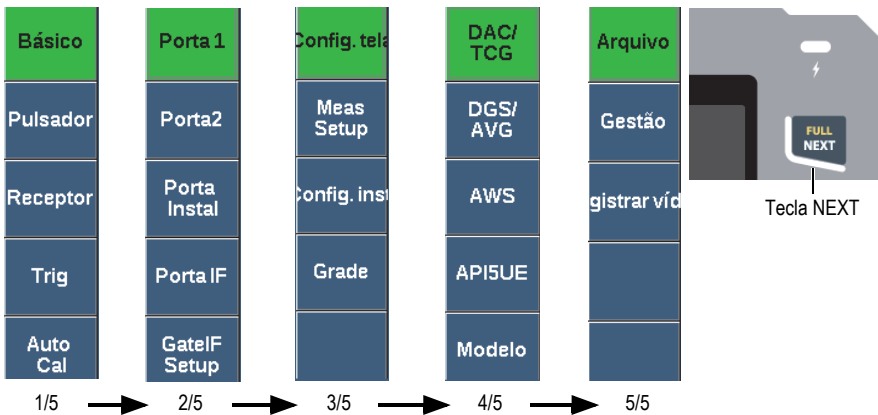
Básico
Pulsador
Receptor
Trig
Auto Cal

Porta 1
Porta2
Porta Instal
Porta IF
GateIF Setup

Config. tela
Meas Setup
Config. inst
Grade

DAC/ TCG
DGS/ AVG
AWS
API5UE
Modelo

Arquivo
Gestão
gistrar víd

FULL
NEXT
Tecla NEXT

1/5
2/5
3/5
4/5
5/5